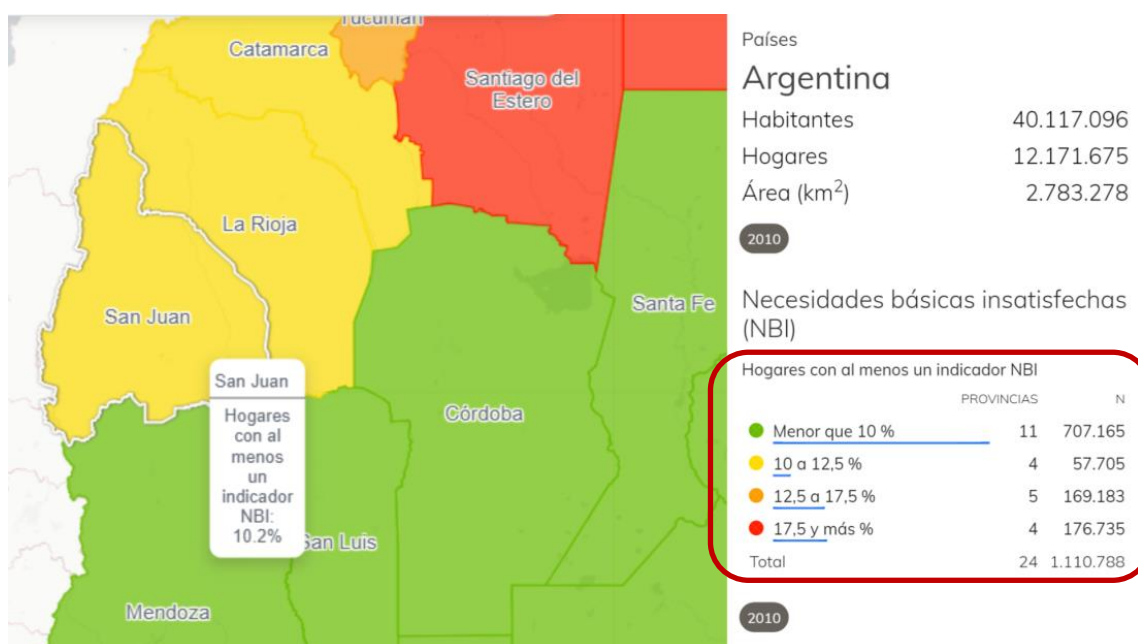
Tucumán
Catamarca
Santiago del Estero
La Rioja
San Juan
Santa Fe
Córdoba
San Luis
Mendoza

San Juan
Hogares con al menos un indicador NBI: 10.2%

Países
Argentina

| | |
|---|---|
| Habitantes | 40.117.096 |
| Hogares | 12.171.675 |
| Área (km$^2$) | 2.783.278 |

2010

Necesidades básicas insatisfechas (NBI)

Hogares con al menos un indicador NBI

| | PROVINCIAS | N |
|---|---|---|
| Menor que 10 % | 11 | 707.165 |
| 10 a 12,5 % | 4 | 57.705 |
| 12,5 a 17,5 % | 5 | 169.183 |
| 17,5 y más % | 4 | 176.735 |
| Total | 24 | 1.110.788 |

2010